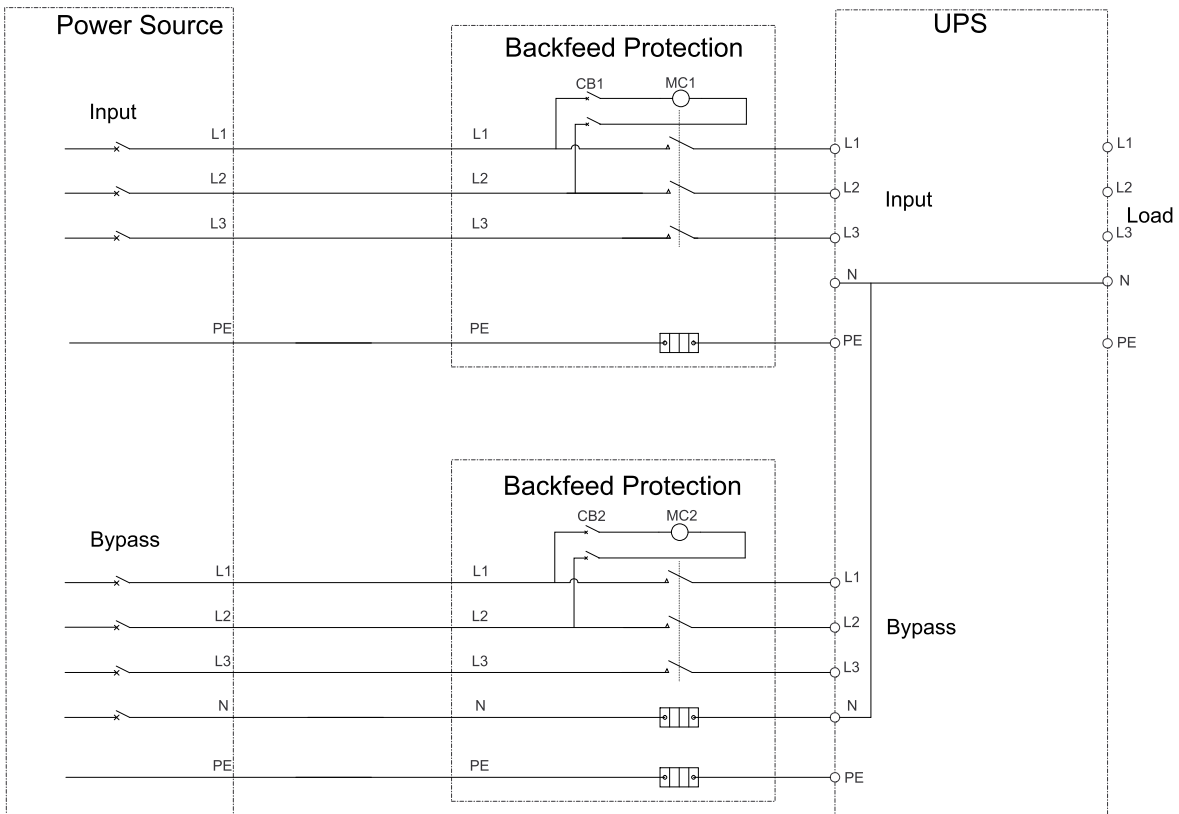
Power Source

Backfeed Protection

UPS

CB1

MC1

Input

L1

L1

L1

L1

L2

L2

L2

L2

Input

Load

L3

L3

L3

L3

N

N

PE

PE

PE

PE

Backfeed Protection

CB2

MC2

Bypass

L1

L1

L1

L2

L2

L2

Bypass

L3

L3

L3

N

N

N

PE

PE

PE